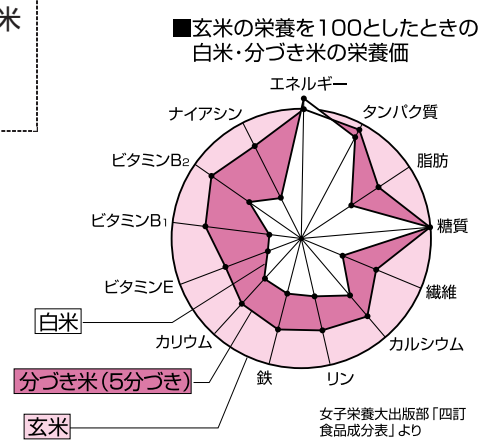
米

■玄米の栄養を100としたときの白米・分づき米の栄養価

エネルギー
タンパク質
脂肪
糖質
繊維
カルシウム
リン
鉄
カリウム
ビタミンE
ビタミンB1
ビタミンB2
ナイアシン

白米
分づき米(5分づき)
玄米

女子栄養大出版部「四訂食品成分表」より